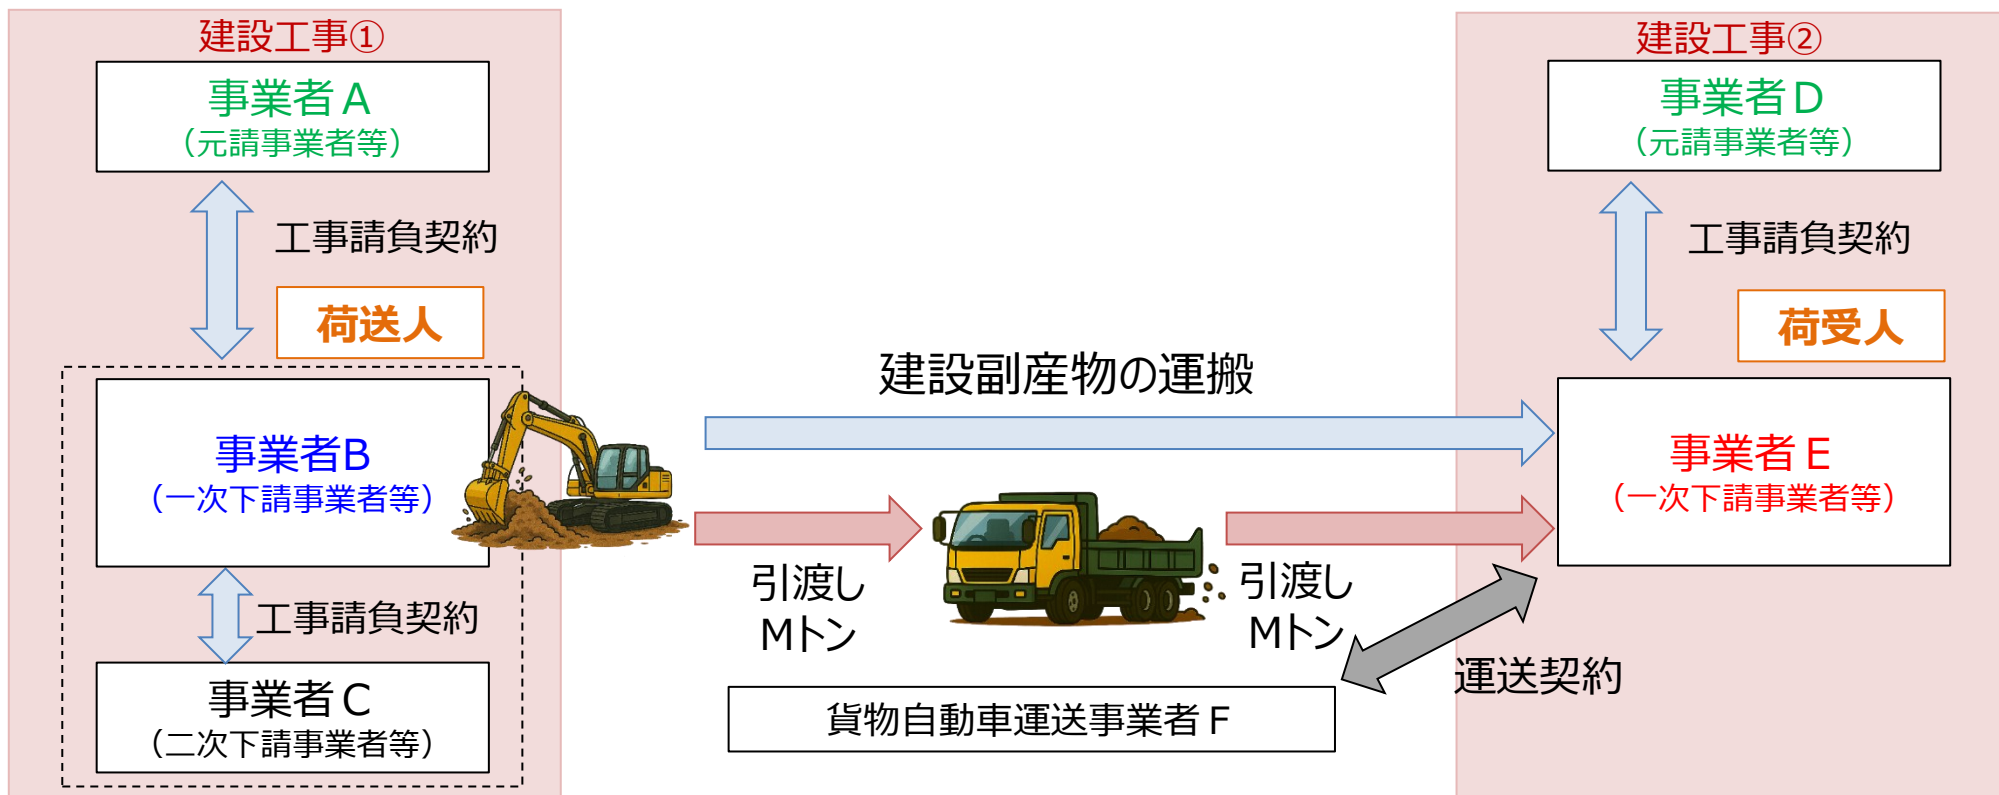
建設工事①

事業者Ａ
（元請事業者等）

工事請負契約

荷送人

事業者B
（一次下請事業者等）

工事請負契約

事業者Ｃ
（二次下請事業者等）

建設副産物の運搬

引渡し
Mトン

引渡し
Mトン

貨物自動車運送事業者Ｆ

運送契約

建設工事②

事業者Ｄ
（元請事業者等）

工事請負契約

荷受人

事業者Ｅ
（一次下請事業者等）